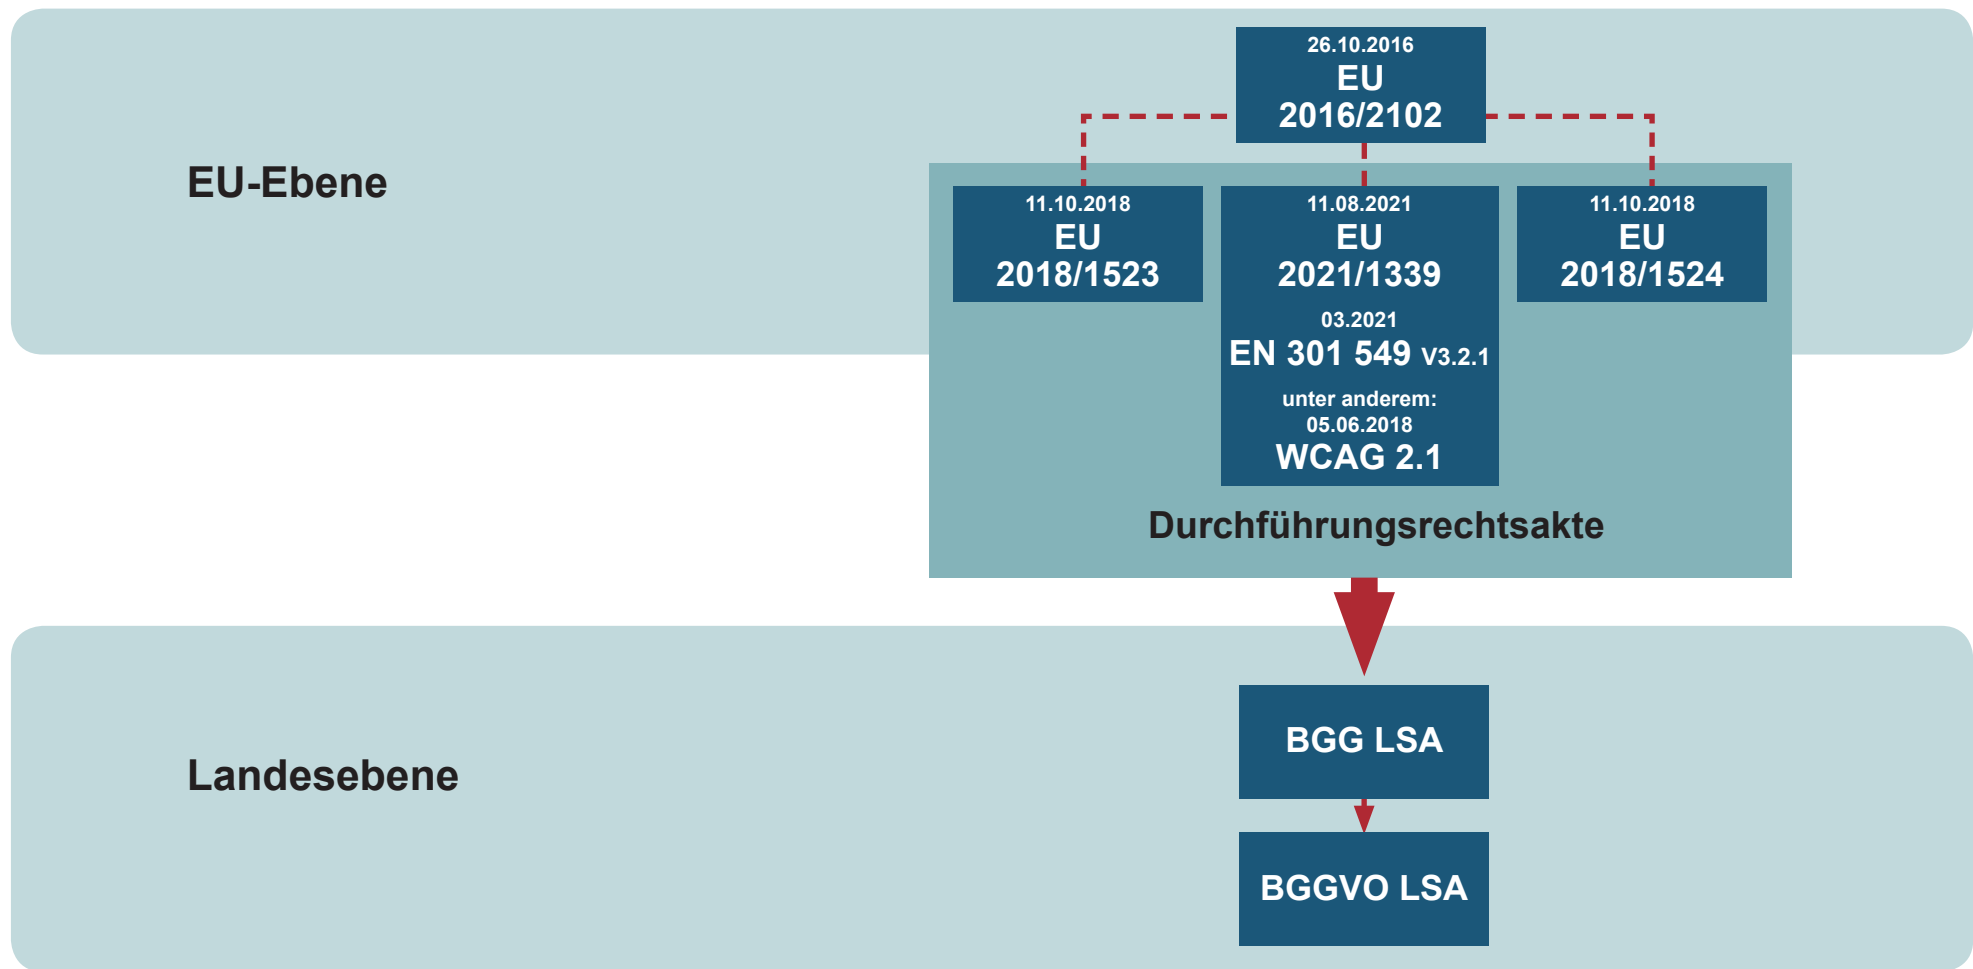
EU-Ebene

26.10.2016
EU
2016/2102

11.10.2018
EU
2018/1523

11.08.2021
EU
2021/1339
03.2021
EN 301 549 V3.2.1
unter anderem:
05.06.2018
WCAG 2.1

11.10.2018
EU
2018/1524

Durchführungsrechtsakte

Landesebene

BGG LSA

BGGVO LSA